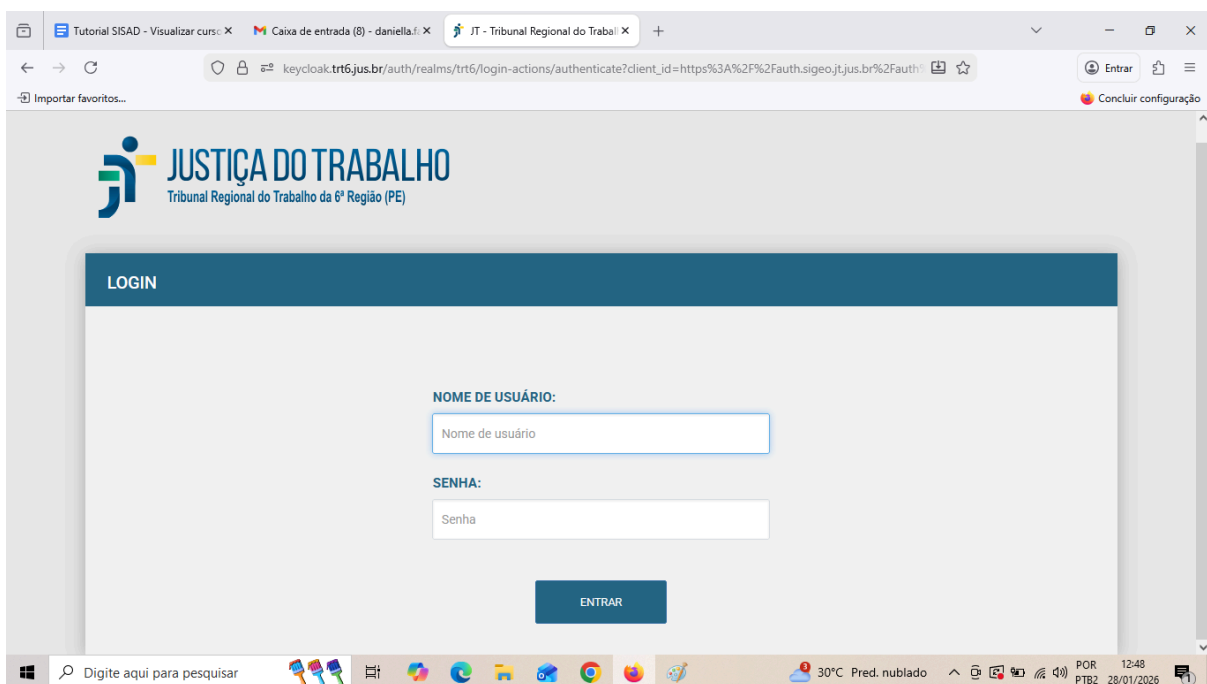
Tutorial SISAD - Visualizar curso ×
Caixa de entrada (8) - daniella.f ×
JT - Tribunal Regional do Trabal ×
+

keycloak.trt6.jus.br/auth/realms/trt6/login-actions/authenticate?client_id=https%3A%2F%2Fauth.sigeo.jt.jus.br%2Fauth

Entrar

Importar favoritos...

Concluir configuração

JUSTIÇA DO TRABALHO
Tribunal Regional do Trabalho da 6ª Região (PE)

LOGIN

NOME DE USUÁRIO:

Nome de usuário

SENHA:

Senha

ENTRAR

Digite aqui para pesquisar

30°C Pred. nublado

POR PTB2

12:48 28/01/2026